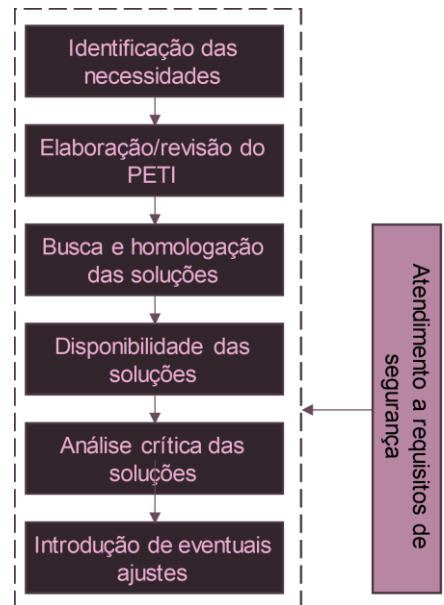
Identificação das necessidades

Elaboração/revisão do PETI

Busca e homologação das soluções

Disponibilidade das soluções

Análise crítica das soluções

Introdução de eventuais ajustes

Atendimento a requisitos de segurança